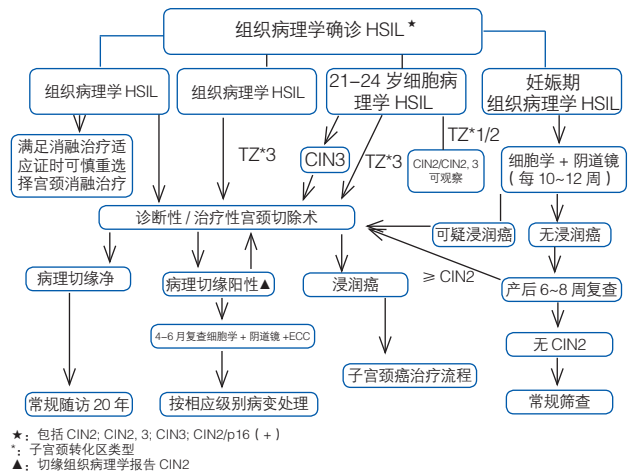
组织病理学确诊 HSIL★

组织病理学 HSIL

组织病理学 HSIL

21–24 岁细胞病理学 HSIL

妊娠期
组织病理学 HSIL

满足消融治疗适应证时可慎重选择宫颈消融治疗

TZ*3

CIN3

TZ*3

TZ*1/2

CIN2/CIN2, 3
可观察

细胞学 + 阴道镜（每 10~12 周）

诊断性 / 治疗性宫颈切除术

可疑浸润癌

无浸润癌

病理切缘净

病理切缘阳性▲

浸润癌

≥ CIN2

产后 6~8 周复查

4–6 月复查细胞学 + 阴道镜 +ECC

无 CIN2

子宫颈癌治疗流程

常规随访 20 年

按相应级别病变处理

常规筛查

★：包括 CIN2; CIN2, 3; CIN3; CIN2/p16（+）
*：子宫颈转化区类型
▲：切缘组织病理学报告 CIN2